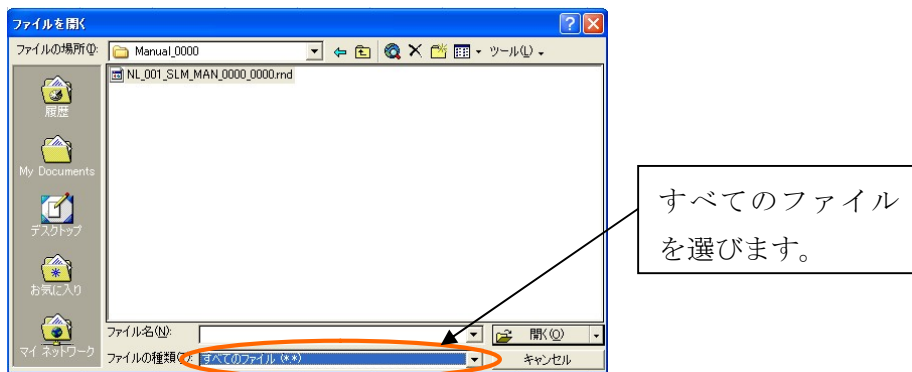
ファイルを開く

ファイルの場所(I): Manual_0000

ツール(L)

NL_001_SLM_MAN_0000_0000.rnd

履歴

My Documents

デスクトップ

お気に入り

マイ ネットワーク

ファイル名(N):

ファイルの種類(T): すべてのファイル (*.*)

開く(O)

キャンセル

すべてのファイルを選びます。